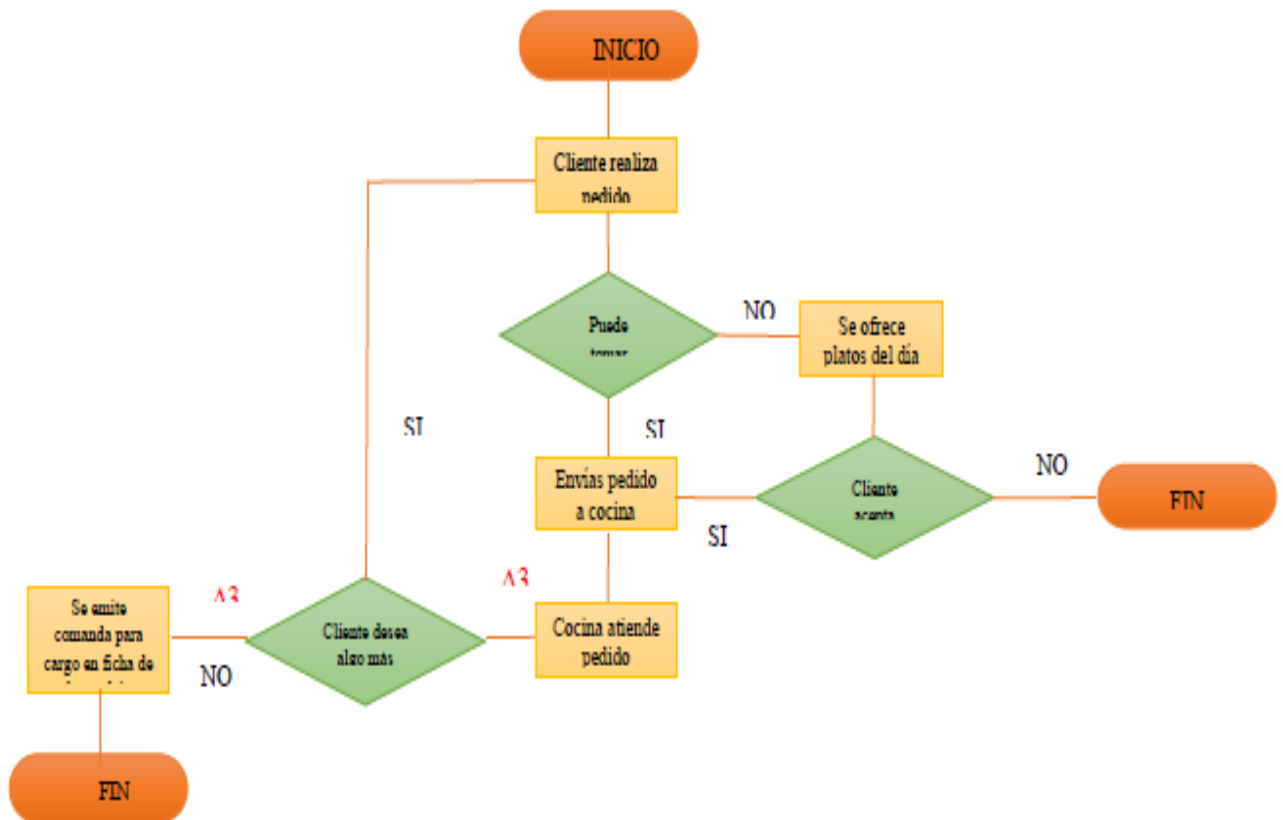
INICIO

Cliente realiza pedido

Puede tomar

NO

Se ofrece platos del día

SI

SI

Envías pedido a cocina

Cliente acepta

NO

FIN

SI

A3

A3

Se emite comanda para cargo en ficha de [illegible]

Cliente desea algo más

Cocina atiende pedido

NO

FIN